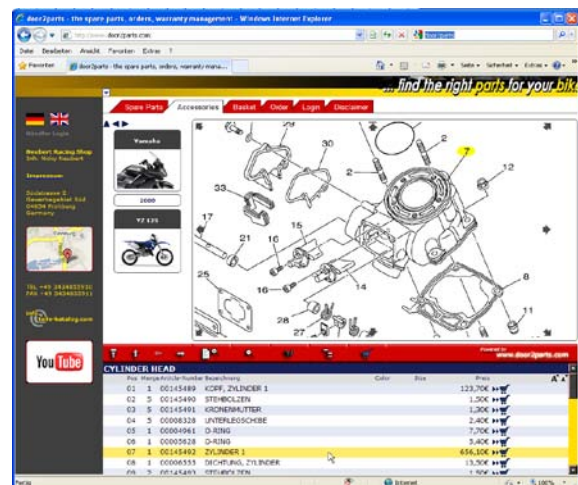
door2parts - the spare parts, orders, warranty management - Windows Internet Explorer

http://www.door2parts.com

Datei Bearbeiten Ansicht Favoriten Extras ?

Favoriten

door2parts - the spare parts, orders, warranty mana...

Seite Sicherheit Extras

... find the right parts for your bike

Spare Parts Accessories Basket Order Login Disclaimer

Händler Login

Yamaha

2000

YZ 125

You Tube

28 30 2 7 12 33 17 21 16 15 25 1 8 27 28

CYLINDER HEAD

| Pos | Menge | Artikle-Nummer | Bezeichnung | Color | Size | Preis |
|---|---|---|---|---|---|---|
| 01 | 1 | 00145489 | KOPF, ZYLINDER 1 | | | 123,70€ |
| 02 | 5 | 00145490 | STEHBOLZEN | | | 1,50€ |
| 03 | 5 | 00145491 | KRONENMUTTER | | | 1,30€ |
| 04 | 5 | 00008328 | UNTERLEGSCHEIBE | | | 2,40€ |
| 05 | 1 | 00004961 | O-RING | | | 7,70€ |
| 06 | 1 | 00005828 | O-RING | | | 3,40€ |
| 07 | 1 | 00145492 | ZYLINDER 1 | | | 656,10€ |
| 08 | 1 | 00006333 | DICHTUNG, ZYLINDER | | | 13,50€ |
| 09 | 2 | 00145493 | STEHBOLZEN | | | 1,50€ |

Internet